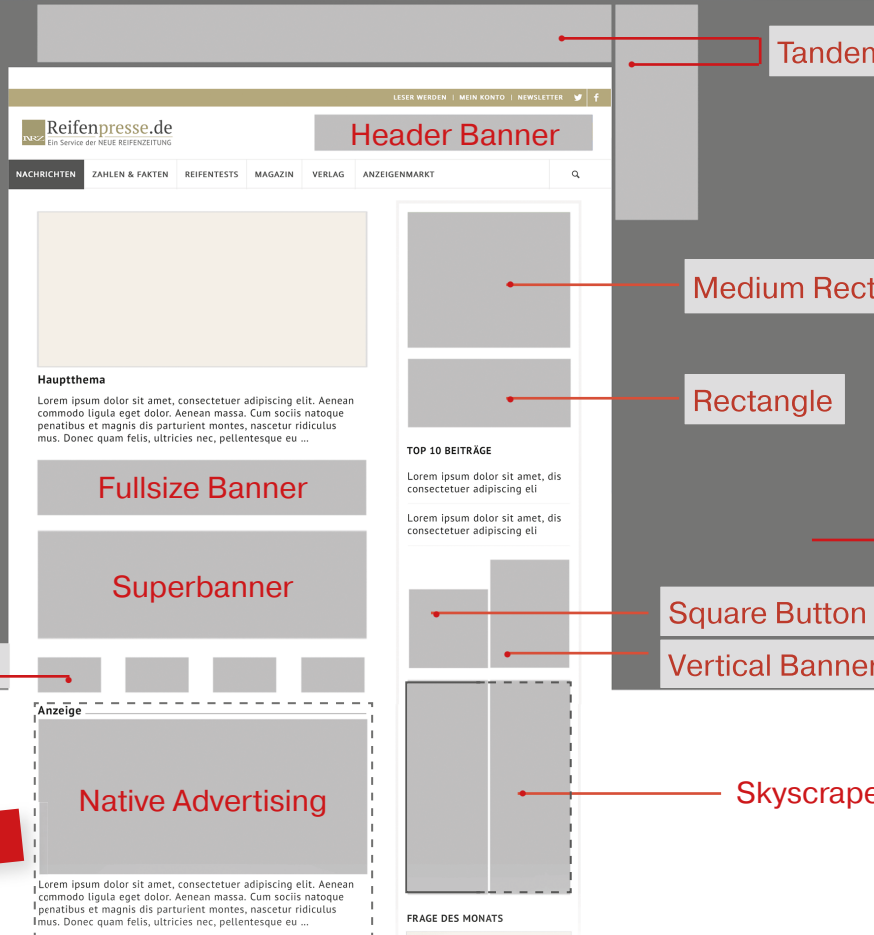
Tandem

LESER WERDEN | MEIN KONTO | NEWSLETTER

Reifenpresse.de
Ein Service der NEUE REIFENZEITUNG

Header Banner

NACHRICHTEN ZAHLEN & FAKTEN REIFENTESTS MAGAZIN VERLAG ANZEIGENMARKT

Medium Rect

Rectangle

Hauptthema

Lorem ipsum dolor sit amet, consectetuer adipiscing elit. Aenean commodo ligula eget dolor. Aenean massa. Cum sociis natoque penatibus et magnis dis parturient montes, nascetur ridiculus mus. Donec quam felis, ultricies nec, pellentesque eu ...

TOP 10 BEITRÄGE

Lorem ipsum dolor sit amet, dis consectetuer adipiscing eli

Lorem ipsum dolor sit amet, dis consectetuer adipiscing eli

Fullsize Banner

Superbanner

Square Button

Vertical Banner

Anzeige

Native Advertising

Skyscrape

Lorem ipsum dolor sit amet, consectetuer adipiscing elit. Aenean commodo ligula eget dolor. Aenean massa. Cum sociis natoque penatibus et magnis dis parturient montes, nascetur ridiculus mus. Donec quam felis, ultricies nec, pellentesque eu ...

FRAGE DES MONATS